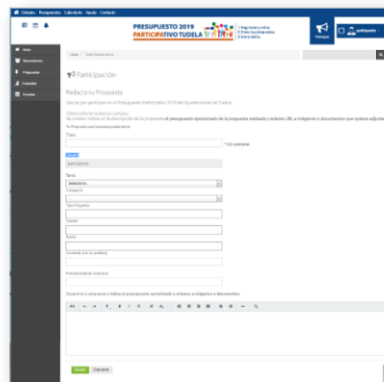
Ciudadano Presupuestos Calendario Ayuda Contacto

PRESUPUESTO 2019
PARTICIPATIVO TUDELA

Participar

Inicio
Ayuntamiento
Propuestas
Consultas
Procesos

Inicio / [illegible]

Participación

Redacta tu Propuesta

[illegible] Presupuesto Participativo 2019 del Ayuntamiento de Tudela

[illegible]
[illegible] el presupuesto aproximado de la propuesta realizada y incluir URL a imágenes o documentos que quiera adjuntar

Título

Tema

Categoría

Tipo Propuesta

Espacio

Barrio

Cantidad (en su caso)

Presupuesto estimado

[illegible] presupuesto aproximado e incluir imágenes o documentos

Enviar Cancelar